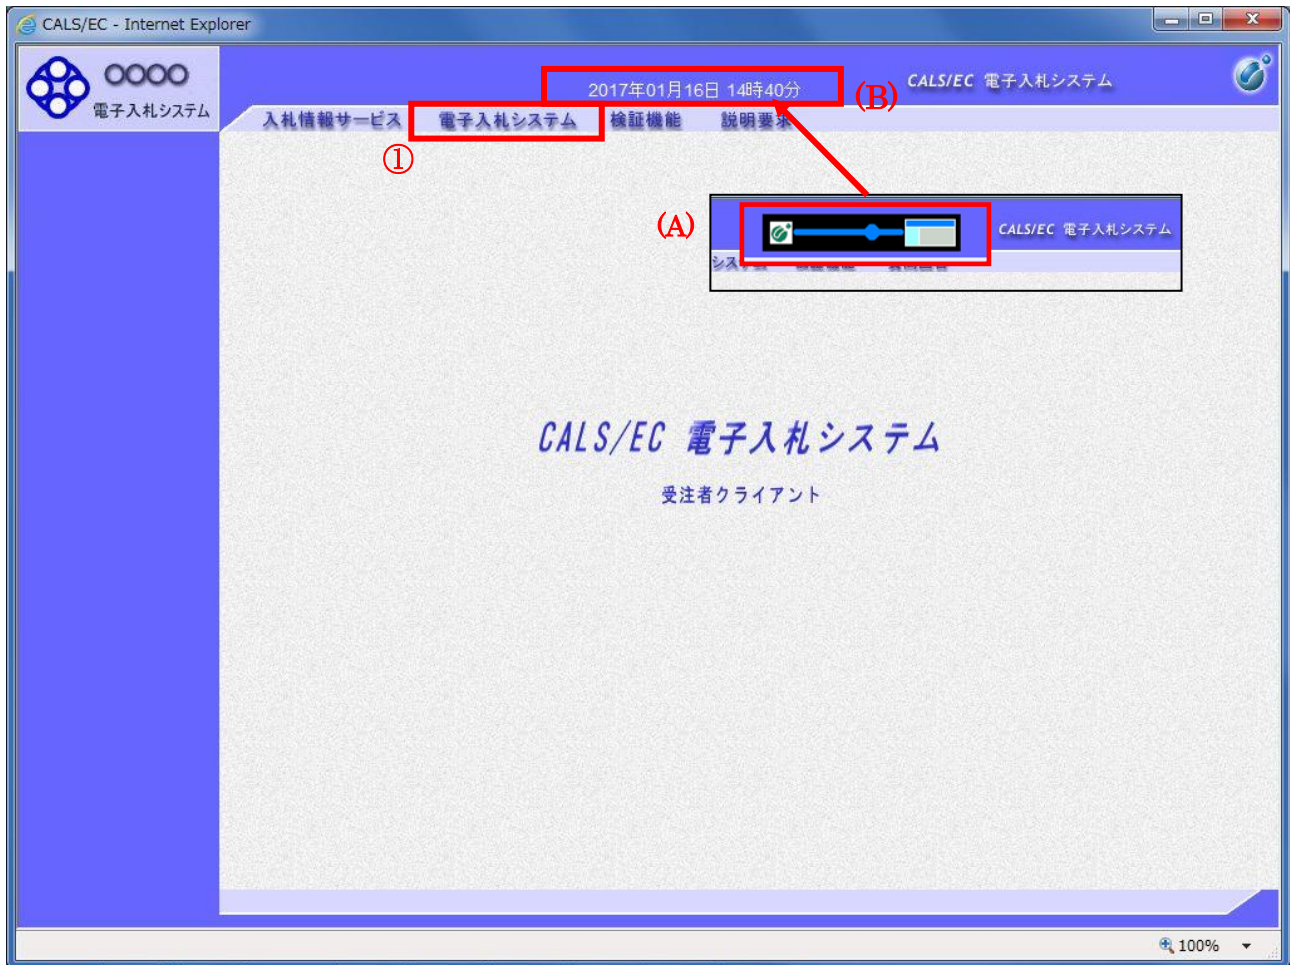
CALS/EC - Internet Explorer

OOOO
電子入札システム

2017年01月16日 14時40分
(B)
CALS/EC 電子入札システム

入札情報サービス
電子入札システム
検証機能
説明要求
①

(A)
CALS/EC 電子入札システム
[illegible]

CALS/EC 電子入札システム
受注者クライアント

100%